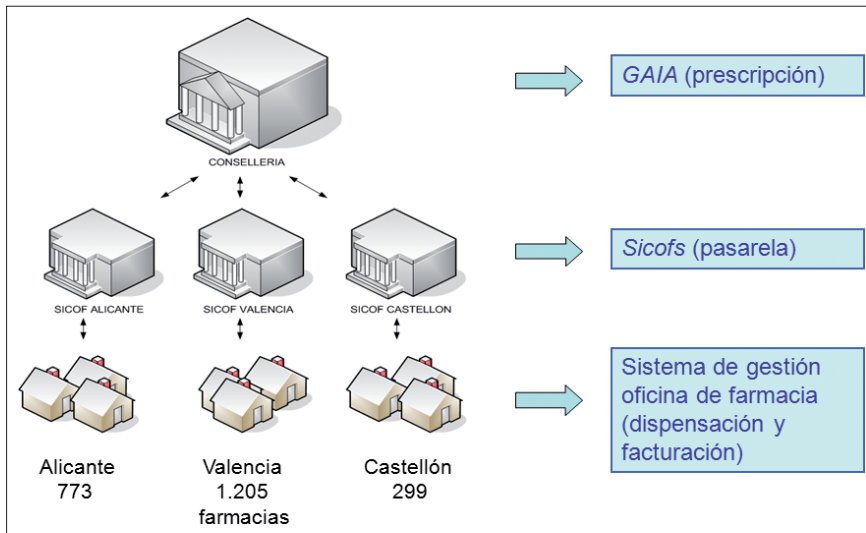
CONSELLERIA

GAIA (prescripción)

SICOF ALICANTE

SICOF VALENCIA

SICOF CASTELLON

Sicofs (pasarela)

Sistema de gestión oficina de farmacia (dispensación y facturación)

Alicante
773

Valencia
1.205
farmacias

Castellón
299